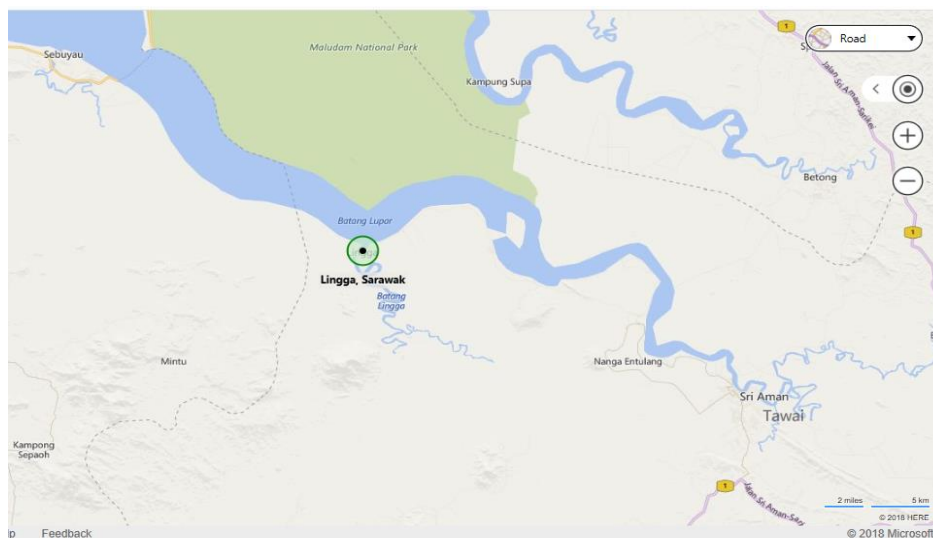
Maludam National Park

Sebuyau

Kampung Supa

Road

Jalan Sri Aman-Sarikei

1

Betong

1

Batang Lupar

Lingga, Sarawak

Batang Lingga

Mintu

Nanga Entulang

Sri Aman

Tawai

Kampong Sepaoh

1

Jalan Sri Aman-Serian

2 miles

5 km

© 2018 HERE

p Feedback

© 2018 Microsoft